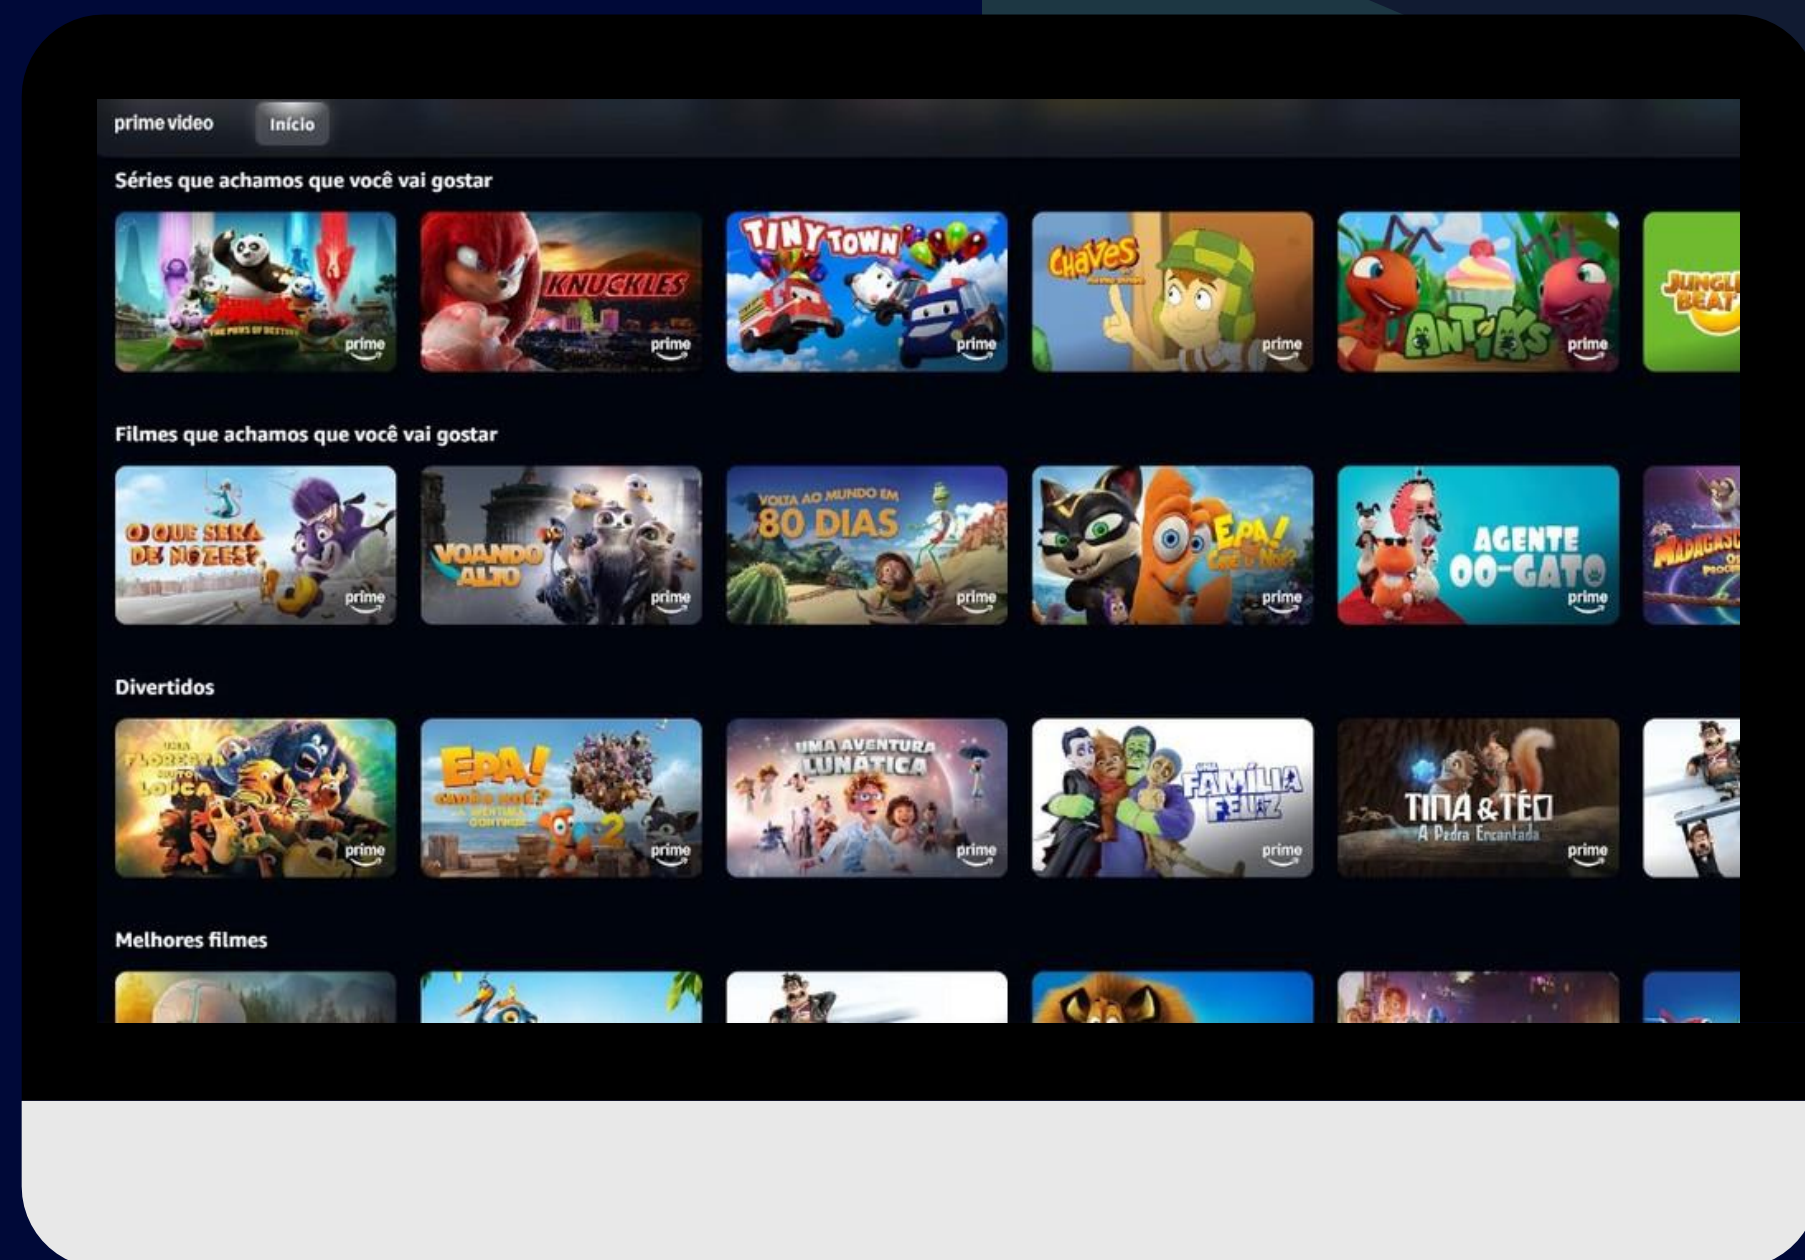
prime video Início

Séries que achamos que você vai gostar

THE PAWS OF DESTINY prime

KNUCKLES prime

TINY TOWN prime

CHAVES prime

ANTIKS prime

JUNGLE BEAT

Filmes que achamos que você vai gostar

O QUE SERÁ DE NOZES? prime

VOANDO ALTO prime

VOLTA AO MUNDO EM 80 DIAS prime

EPA! CADÊ O NOÉ? prime

AGENTE 00-GATO prime

MADAGASCAR

Divertidos

UMA FLORESTA MUITO LOUCA prime

EPA! CADÊ O NOÉ? 2 prime

UMA AVENTURA LUNÁTICA prime

UMA FAMÍLIA FELIZ prime

TINA & TÉO A Pedra Encantada prime

Melhores filmes